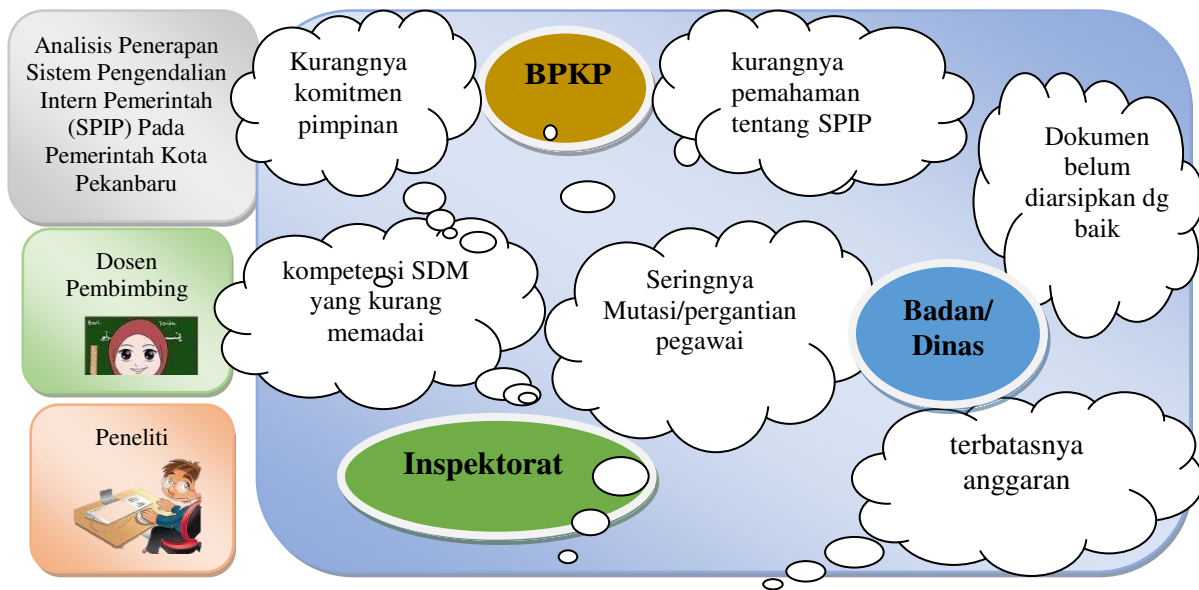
Analisis Penerapan Sistem Pengendalian Intern Pemerintah (SPIP) Pada Pemerintah Kota Pekanbaru

Dosen Pembimbing

Peneliti

Kurangnya komitmen pimpinan

BPKP

kurangnya pemahaman tentang SPIP

Dokumen belum diarsipkan dg baik

kompetensi SDM yang kurang memadai

Seringnya Mutasi/pergantian pegawai

Badan/ Dinas

Inspektorat

terbatasnya anggaran